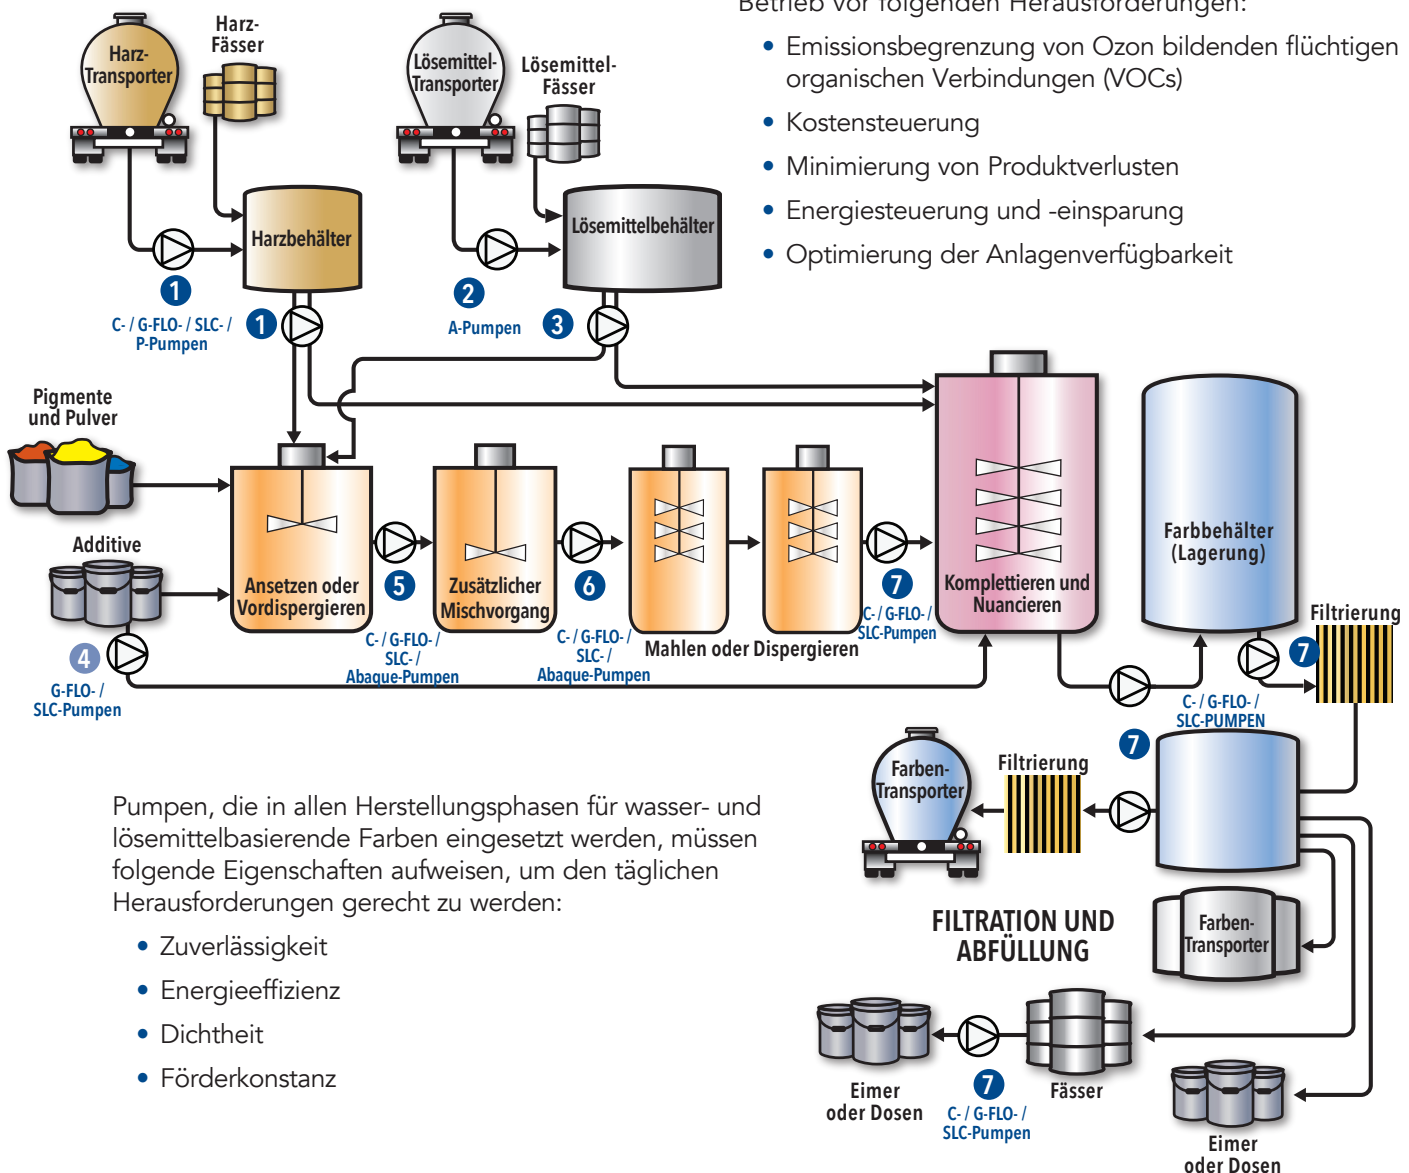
Betrieb vor folgenden Herausforderungen:

• Emissionsbegrenzung von Ozon bildenden flüchtigen organischen Verbindungen (VOCs)
• Kostensteuerung
• Minimierung von Produktverlusten
• Energiesteuerung und -einsparung
• Optimierung der Anlagenverfügbarkeit

Harz-Transporter
Harz-Fässer
Harzbehälter
1
C- / G-FLO- / SLC- / P-Pumpen
1
Lösemittel-Transporter
Lösemittel-Fässer
Lösemittelbehälter
2
A-Pumpen
3
Pigmente und Pulver
Additive
4
G-FLO- / SLC-Pumpen
Ansetzen oder Vordispergieren
5
C- / G-FLO- / SLC- / Abaque-Pumpen
Zusätzlicher Mischvorgang
6
C- / G-FLO- / SLC- / Abaque-Pumpen
Mahlen oder Dispergieren
7
C- / G-FLO- / SLC-Pumpen
Komplettieren und Nuancieren
Farbbehälter (Lagerung)
Filtrierung
7
C- / G-FLO- / SLC-PUMPEN
7
Farben-Transporter
Filtrierung
FILTRATION UND ABFÜLLUNG
Farben-Transporter
Eimer oder Dosen
7
C- / G-FLO- / SLC-Pumpen
Fässer
Eimer oder Dosen

Pumpen, die in allen Herstellungsphasen für wasser- und lösemittelbasierende Farben eingesetzt werden, müssen folgende Eigenschaften aufweisen, um den täglichen Herausforderungen gerecht zu werden:

• Zuverlässigkeit
• Energieeffizienz
• Dichtheit
• Förderkonstanz